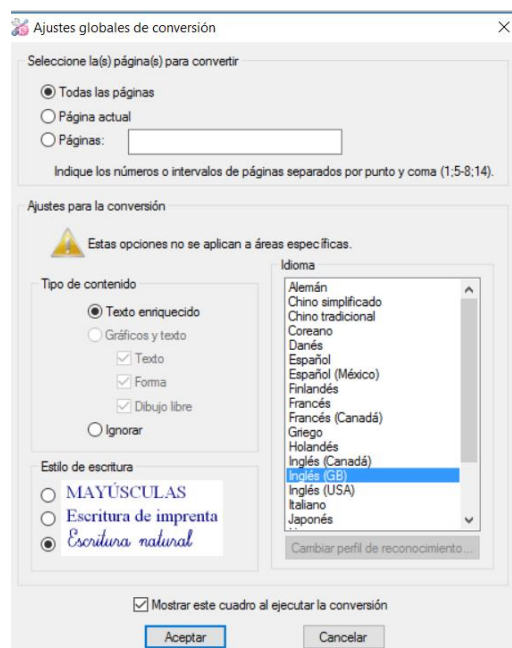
Ajustes globales de conversión ×

Seleccione la(s) página(s) para convertir

Todas las páginas
Página actual
Páginas:

Indique los números o intervalos de páginas separados por punto y coma (1;5-8;14).

Ajustes para la conversión

Estas opciones no se aplican a áreas específicas.

Tipo de contenido

Texto enriquecido
Gráficos y texto
Texto
Forma
Dibujo libre
Ignorar

Idioma

Alemán
Chino simplificado
Chino tradicional
Coreano
Danés
Español
Español (México)
Finlandés
Francés
Francés (Canadá)
Griego
Holandés
Inglés (Canadá)
Inglés (GB)
Inglés (USA)
Italiano
Japonés

Cambiar perfil de reconocimiento...

Estilo de escritura

MAYÚSCULAS
Escritura de imprenta
Escritura natural

Mostrar este cuadro al ejecutar la conversión

Aceptar Cancelar